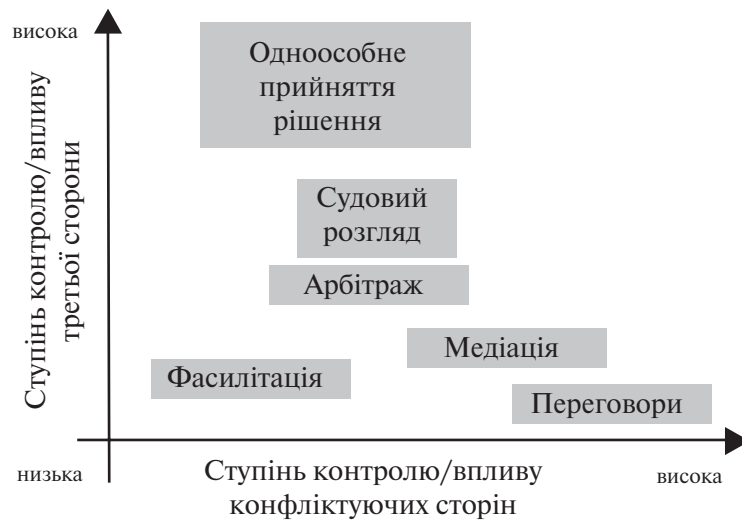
висока

Ступінь контролю/впливу третьої сторони

Одноособне прийняття рішення

Судовий розгляд

Арбітраж

Медіація

Фасилітація

Переговори

низька

Ступінь контролю/впливу конфліктуючих сторін

висока